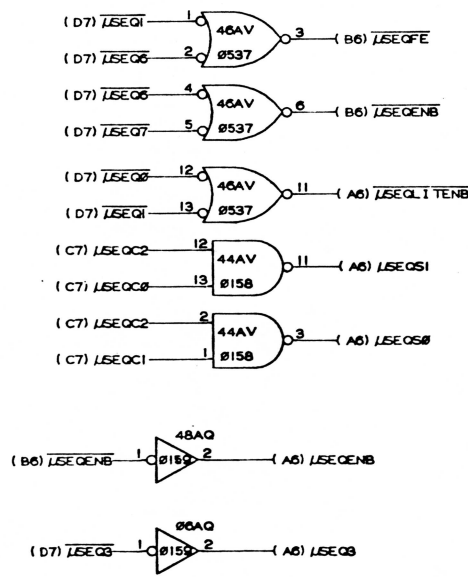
(D7) $\overline{\mu SEQ1}$ 1
(D7) $\overline{\mu SEQ6}$ 2
46AV
Ø537
3 (B6) $\overline{\mu SEQFE}$

(D7) $\overline{\mu SEQ6}$ 4
(D7) $\overline{\mu SEQ7}$ 5
46AV
Ø537
6 (B6) $\overline{\mu SEQENB}$

(D7) $\overline{\mu SEQØ}$ 12
(D7) $\overline{\mu SEQ1}$ 13
46AV
Ø537
11 (A6) $\overline{\mu SEQLITENB}$

(C7) µSEQC2 12
(C7) µSEQCØ 13
44AV
Ø158
11 (A6) µSEQS1

(C7) µSEQC2 2
(C7) µSEQC1 1
44AV
Ø158
3 (A6) µSEQSØ

48AQ
(B6) $\overline{\mu SEQENB}$ 1 Ø159 2 (A5) µSEQENB

Ø6AQ
(D7) $\overline{\mu SEQ3}$ 1 Ø159 2 (A6) µSEQ3